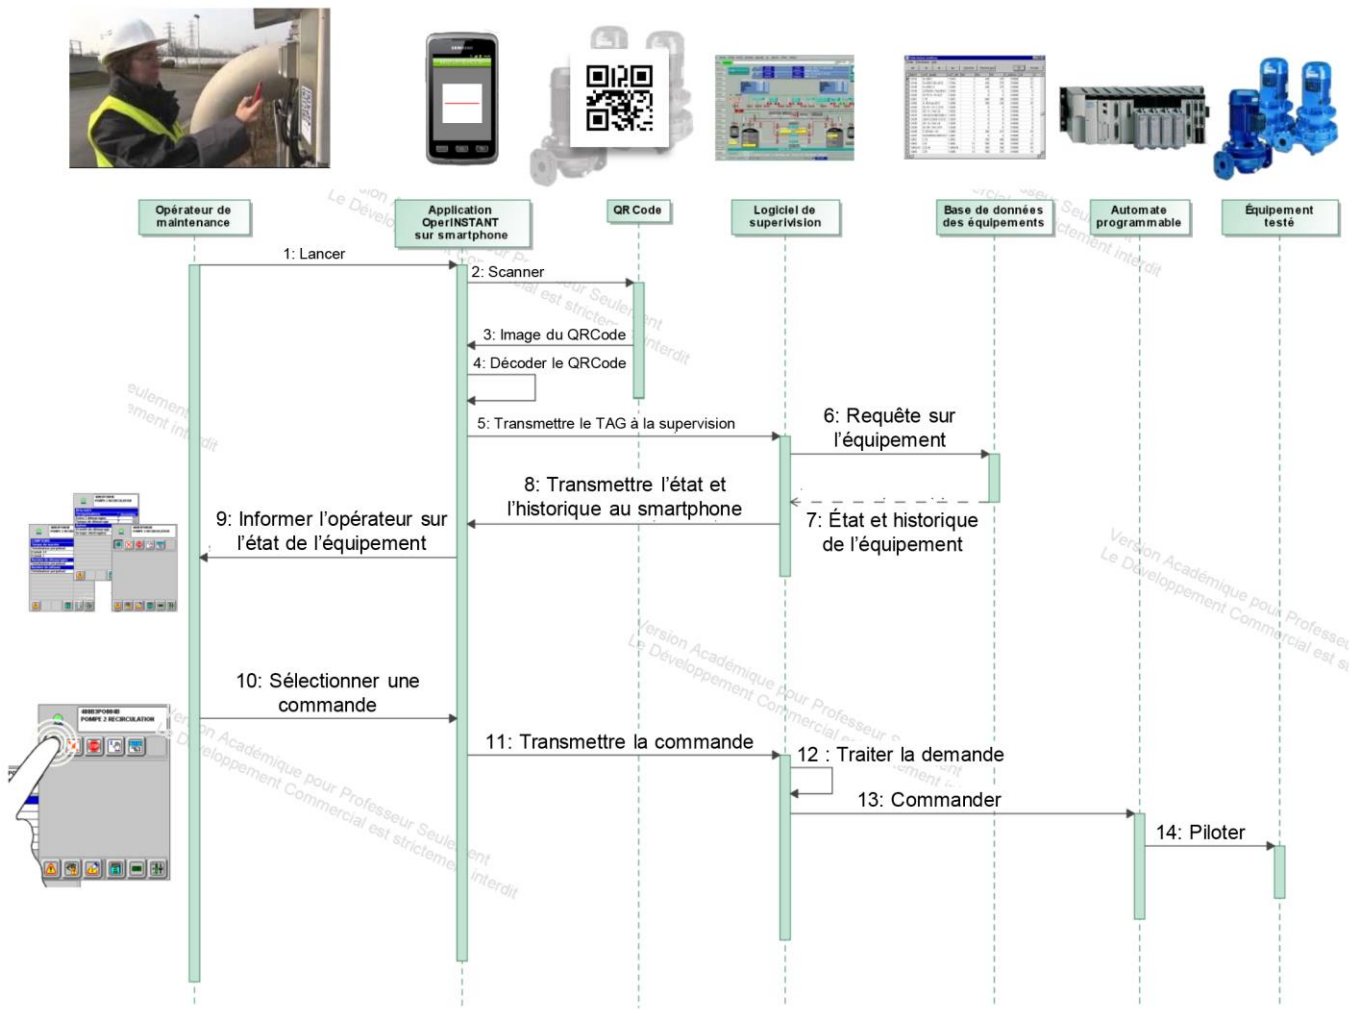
Opérateur de maintenance

Application OperINSTANT sur smartphone

QR Code

Logiciel de supervision

Base de données des équipements

Automate programmable

Équipement testé

1: Lancer

2: Scanner

3: Image du QRCode

4: Décoder le QRCode

5: Transmettre le TAG à la supervision

6: Requête sur l'équipement

7: État et historique de l'équipement

8: Transmettre l'état et l'historique au smartphone

9: Informer l'opérateur sur l'état de l'équipement

10: Sélectionner une commande

11: Transmettre la commande

12 : Traiter la demande

13: Commander

14: Piloter

Version Académique pour Professeur Seulement
Le Développement Commercial est strictement interdit